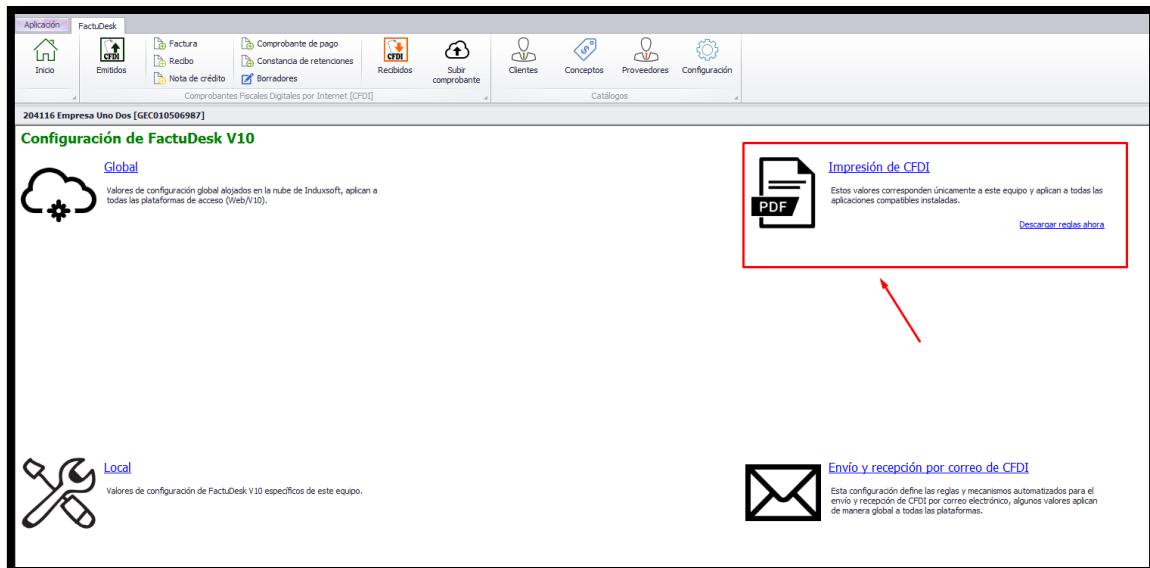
Aplicación FactuDesk

Inicio

CFDI
Emitidos

Factura
Recibo
Nota de crédito

Comprobante de pago
Constancia de retenciones
Borradores

CFDI
Recibidos

Subir comprobante

Comprobantes Fiscales Digitales por Internet [CFDI]

Clientes Conceptos Proveedores Configuración

Catálogos

204116 Empresa Uno Dos [GEC010506987]

Configuración de FactuDesk V10

Global
Valores de configuración global alojados en la nube de Induxsoft, aplican a todas las plataformas de acceso (Web/V10).

PDF
Impresión de CFDI
Estos valores corresponden únicamente a este equipo y aplican a todas las aplicaciones compatibles instaladas.

Descargar reglas ahora

Local
Valores de configuración de FactuDesk V10 específicos de este equipo.

Envío y recepción por correo de CFDI
Esta configuración define las reglas y mecanismos automatizados para el envío y recepción de CFDI por correo electrónico, algunos valores aplican de manera global a todas las plataformas.